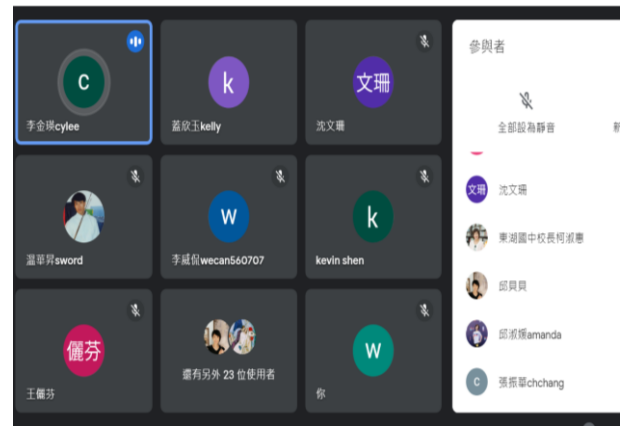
c
李金環cylee

k
藍欣玉kelly

文珊
沈文珊

溫華昇sword

W
李威倫wecan560707

k
kevin shen

儷芬
王儷芬

還有另外 23 位使用者

W
你

參與者

全部設為靜音

文珊 沈文珊

東湖國中校長柯淑惠

邱貝貝

邱淑娟amanda

c 張振華chchang